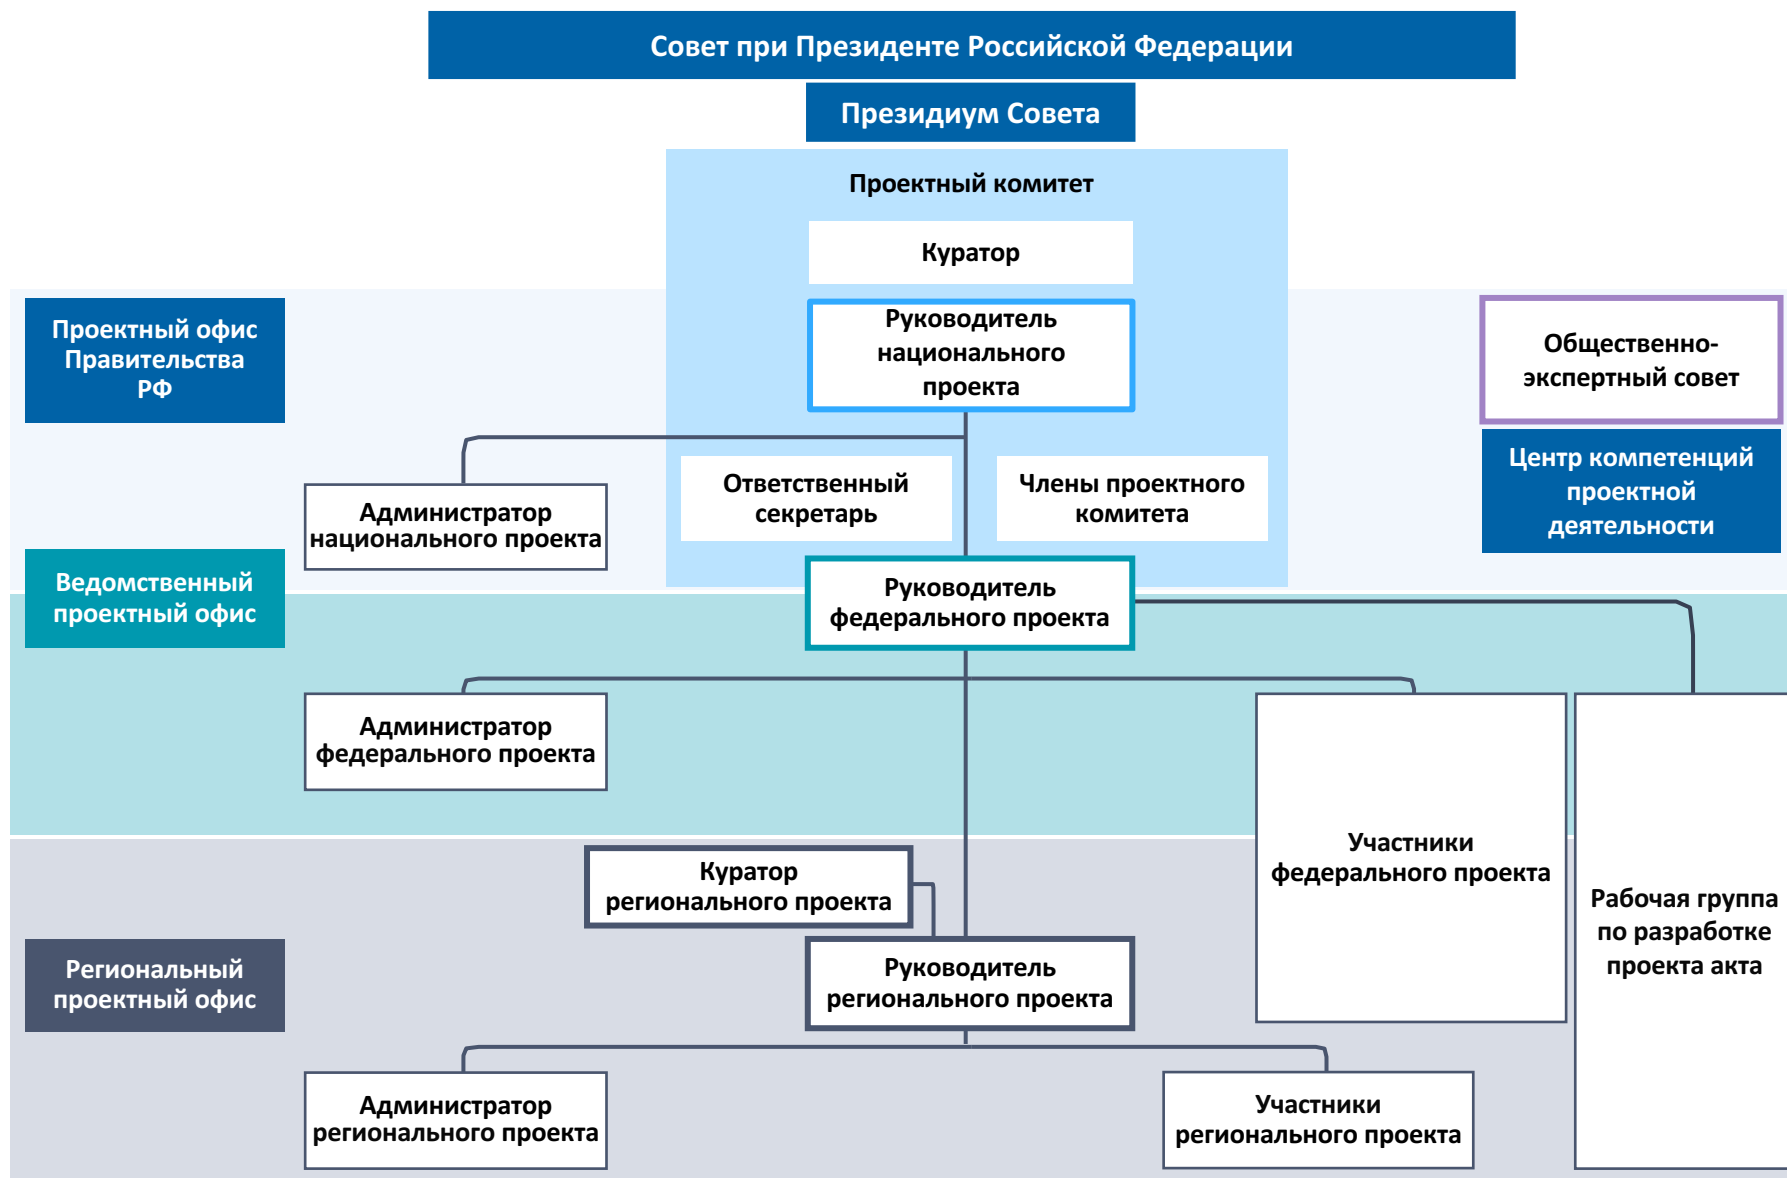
Совет при Президенте Российской Федерации

Президиум Совета

Проектный комитет

Куратор

Руководитель национального проекта

Проектный офис Правительства РФ

Общественно-экспертный совет

Центр компетенций проектной деятельности

Администратор национального проекта

Ответственный секретарь

Члены проектного комитета

Ведомственный проектный офис

Руководитель федерального проекта

Администратор федерального проекта

Участники федерального проекта

Рабочая группа по разработке проекта акта

Куратор регионального проекта

Руководитель регионального проекта

Региональный проектный офис

Администратор регионального проекта

Участники регионального проекта